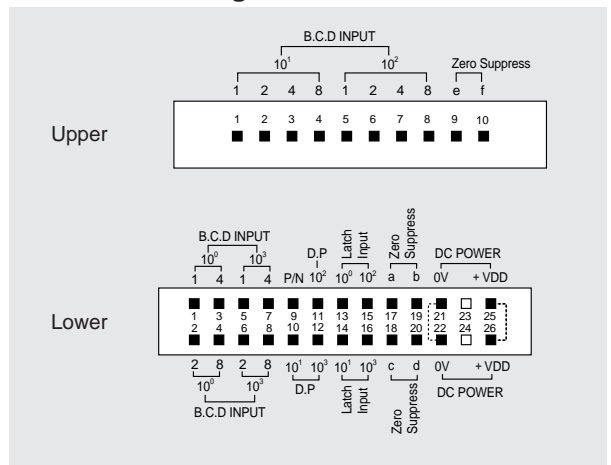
B.C.D INPUT

$10^1$ $10^2$

Zero Suppress

1 2 4 8 1 2 4 8 e f

Upper

1 2 3 4 5 6 7 8 9 10

B.C.D INPUT

$10^0$ $10^3$

D.P

Latch Input

Zero Suppress

DC POWER

1 4 1 4 P/N $10^2$ $10^0$ $10^2$ a b 0V + VDD

Lower

| 1 | 3 | 5 | 7 | 9 | 11 | 13 | 15 | 17 | 19 | 21 | 23 | 25 |
|---|---|---|---|---|---|---|---|---|---|---|---|---|
| 2 | 4 | 6 | 8 | 10 | 12 | 14 | 16 | 18 | 20 | 22 | 24 | 26 |

2 8 2 8 $10^1$ $10^3$ $10^1$ $10^3$ c d 0V + VDD

$10^0$ $10^3$

D.P

Latch Input

Zero Suppress

DC POWER

B.C.D INPUT